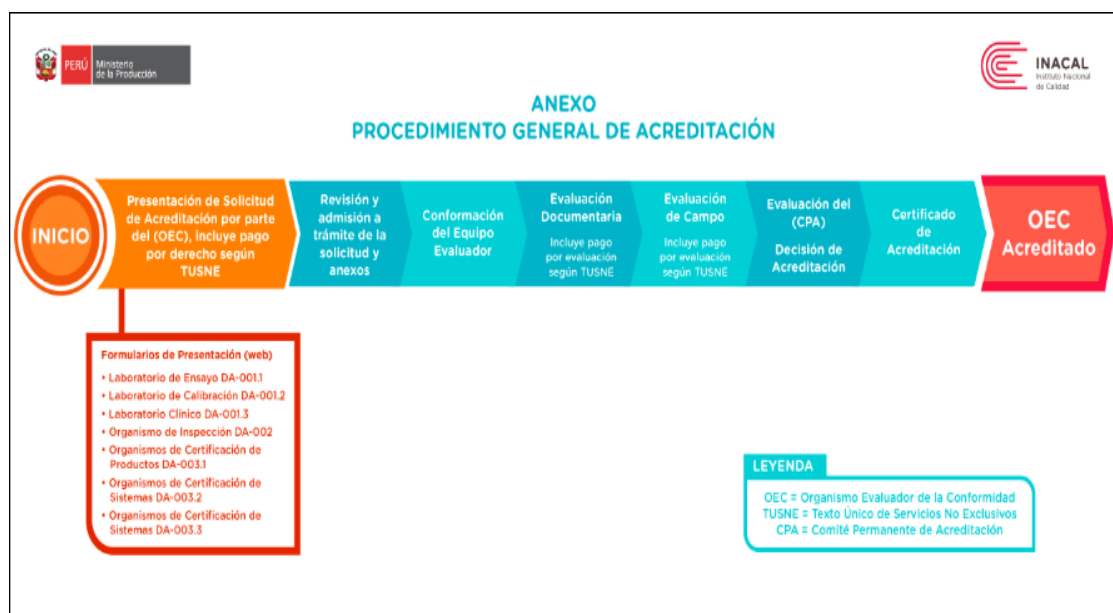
PERÚ Ministerio de la Producción

INACAL Instituto Nacional de Calidad

ANEXO
PROCEDIMIENTO GENERAL DE ACREDITACIÓN

INICIO

Presentación de Solicitud de Acreditación por parte del (OEC), incluye pago por derecho según TUSNE

Revisión y admisión a trámite de la solicitud y anexos

Conformación del Equipo Evaluador

Evaluación Documentaria
Incluye pago por evaluación según TUSNE

Evaluación de Campo
Incluye pago por evaluación según TUSNE

Evaluación del (CPA)
Decisión de Acreditación

Certificado de Acreditación

OEC Acreditado

Formularios de Presentación (web)
• Laboratorio de Ensayo DA-001.1
• Laboratorio de Calibración DA-001.2
• Laboratorio Clínico DA-001.3
• Organismo de Inspección DA-002
• Organismos de Certificación de Productos DA-003.1
• Organismos de Certificación de Sistemas DA-003.2
• Organismos de Certificación de Sistemas DA-003.3

LEYENDA
OEC = Organismo Evaluador de la Conformidad
TUSNE = Texto Único de Servicios No Exclusivos
CPA = Comité Permanente de Acreditación